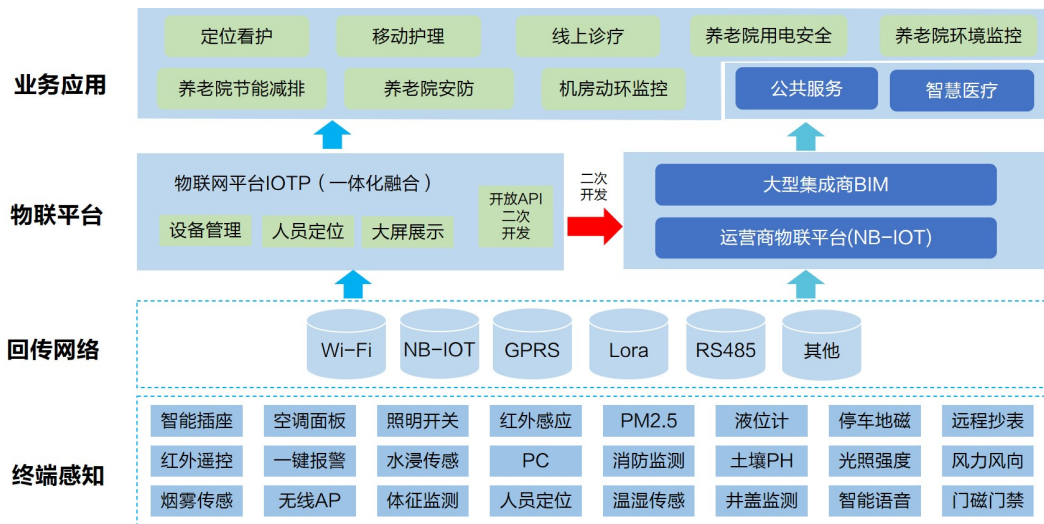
业务应用

定位看护
移动护理
线上诊疗
养老院用电安全
养老院环境监控
养老院节能减排
养老院安防
机房动环监控
公共服务
智慧医疗

物联平台

物联网平台IOTP（一体化融合）
设备管理
人员定位
大屏展示
开放API 二次 开发
二次 开发
大型集成商BIM
运营商物联平台(NB-IOT)

回传网络

Wi-Fi
NB-IOT
GPRS
Lora
RS485
其他

终端感知

| 智能插座 | 空调面板 | 照明开关 | 红外感应 | PM2.5 | 液位计 | 停车地磁 | 远程抄表 |
|---|---|---|---|---|---|---|---|
| 红外遥控 | 一键报警 | 水浸传感 | PC | 消防监测 | 土壤PH | 光照强度 | 风力风向 |
| 烟雾传感 | 无线AP | 体征监测 | 人员定位 | 温湿传感 | 井盖监测 | 智能语音 | 门磁门禁 |